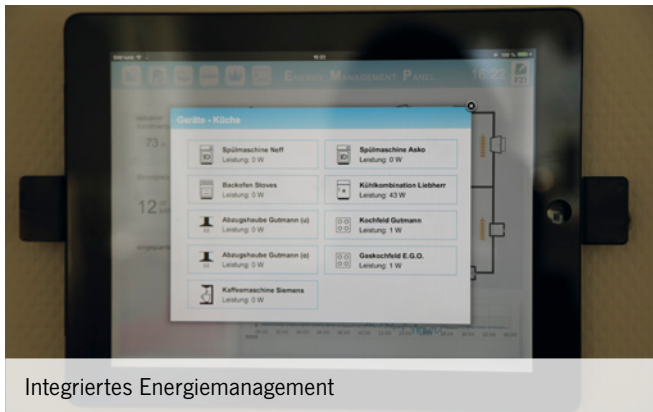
Energy Management Panel

16:22

Geräte - Küche

Spülmaschine Neff
Leistung: 0 W

Spülmaschine Asko
Leistung: 0 W

Backofen Stoves
Leistung: 0 W

Kühlkombination Liebherr
Leistung: 43 W

Abzugshaube Gutmann (u)
Leistung: 0 W

Kochfeld Gutmann
Leistung: 1 W

Abzugshaube Gutmann (o)
Leistung: 0 W

Gaskochfeld E.G.O.
Leistung: 1 W

Kaffeemaschine Siemens
Leistung: 0 W

73

12

Integriertes Energiemanagement